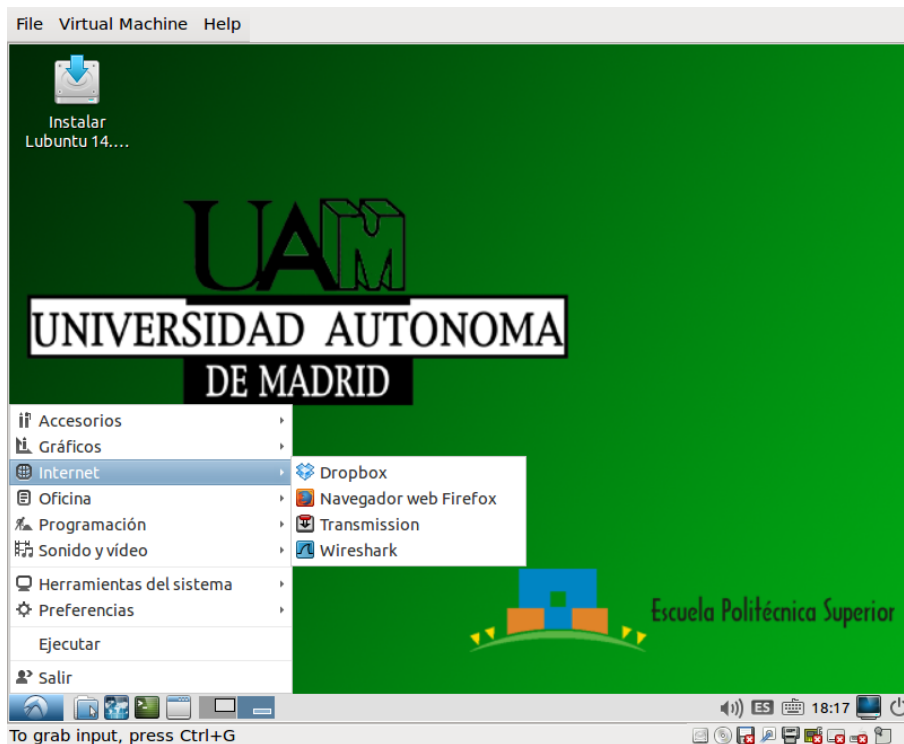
File Virtual Machine Help

Instalar Lubuntu 14....

UAM
UNIVERSIDAD AUTONOMA
DE MADRID

Accesorios
Gráficos
Internet
Oficina
Programación
Sonido y vídeo
Herramientas del sistema
Preferencias
Ejecutar
Salir

Dropbox
Navegador web Firefox
Transmission
Wireshark

Escuela Politécnica Superior

ES 18:17

To grab input, press Ctrl+G